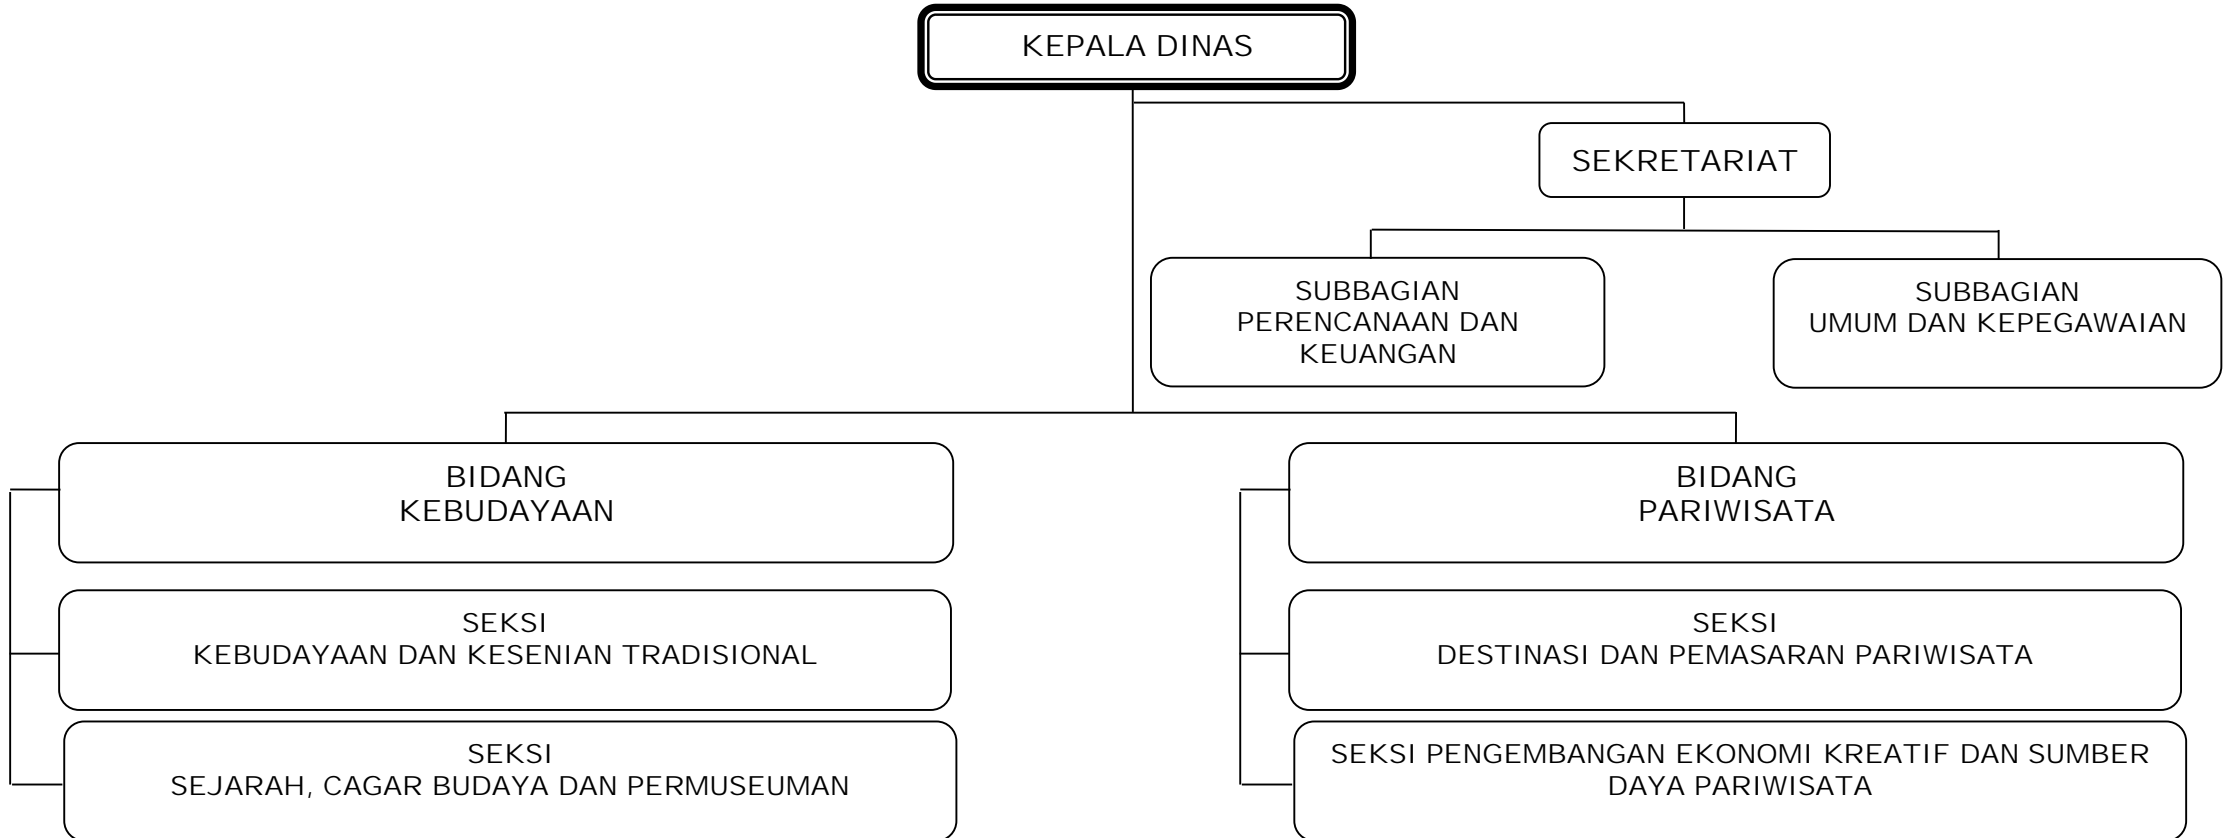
KEPALA DINAS

SEKRETARIAT

SUBBAGIAN
PERENCANAAN DAN
KEUANGAN

SUBBAGIAN
UMUM DAN KEPEGAWAIAN

BIDANG
KEBUDAYAAN

SEKSI
KEBUDAYAAN DAN KESENIAN TRADISIONAL

SEKSI
SEJARAH, CAGAR BUDAYA DAN PERMUSEUMAN

BIDANG
PARIWISATA

SEKSI
DESTINASI DAN PEMASARAN PARIWISATA

SEKSI PENGEMBANGAN EKONOMI KREATIF DAN SUMBER DAYA PARIWISATA